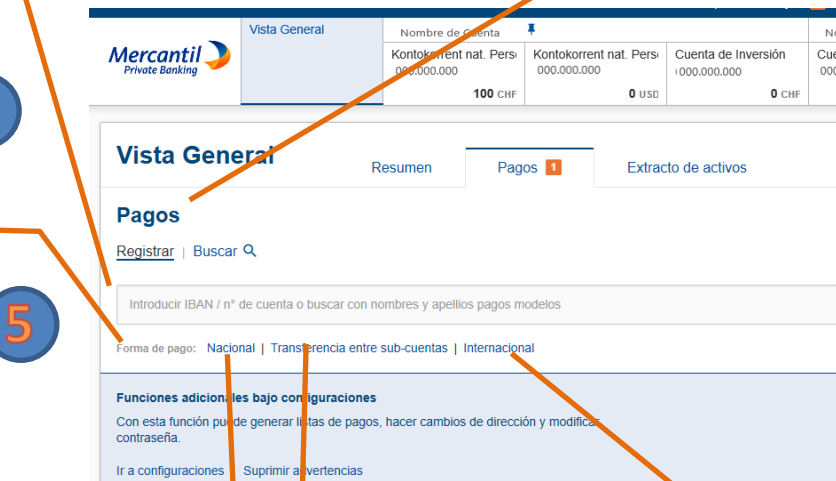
Mercantil Private Banking

Vista General

Nombre de Cuenta

| Kontokorrent nat. Pers | Kontokorrent nat. Pers | Cuenta de Inversión | Cue |
|---|---|---|---|
| 000.000.000 | 000.000.000 | 000.000.000 | 000 |
| 100 CHF | 0 USD | 0 CHF | |

5

Vista General

Resumen | Pagos 1 | Extracto de activos

Pagos

Registrar | Buscar

Introducir IBAN / n° de cuenta o buscar con nombres y apellidos pagos modelos

Forma de pago: Nacional | Transferencia entre sub-cuentas | Internacional

Funciones adicionales bajo configuraciones

Con esta función puede generar listas de pagos, hacer cambios de dirección y modificar contraseña.

Ir a configuraciones | Suprimir advertencias